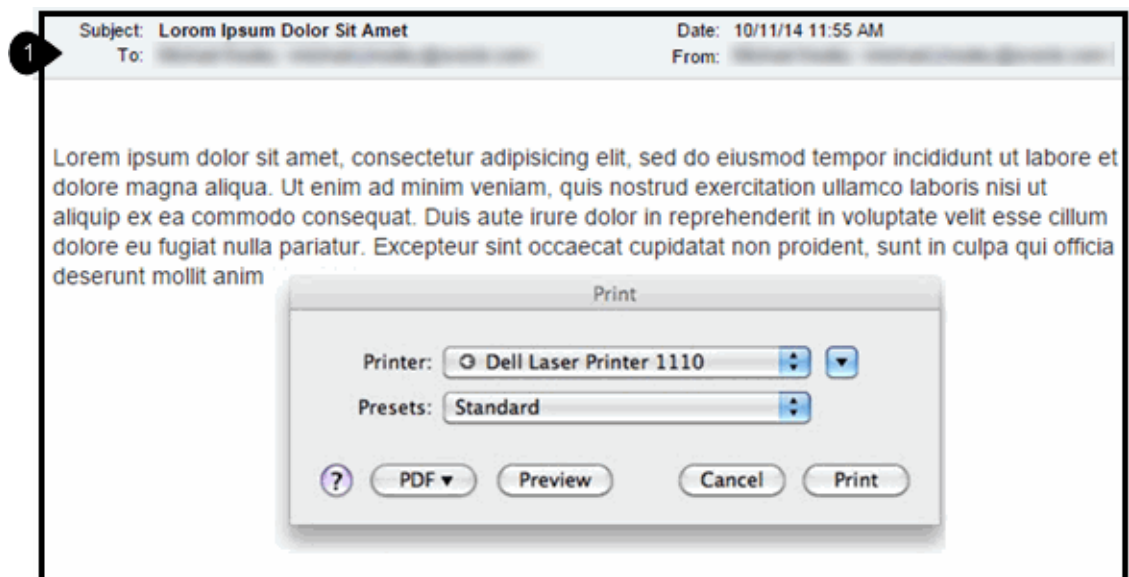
1

Subject: Lorom Ipsum Dolor Sit Amet
To: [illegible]

Date: 10/11/14 11:55 AM
From: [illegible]

Lorem ipsum dolor sit amet, consectetur adipisicing elit, sed do eiusmod tempor incididunt ut labore et dolore magna aliqua. Ut enim ad minim veniam, quis nostrud exercitation ullamco laboris nisi ut aliquip ex ea commodo consequat. Duis aute irure dolor in reprehenderit in voluptate velit esse cillum dolore eu fugiat nulla pariatur. Excepteur sint occaecat cupidatat non proident, sunt in culpa qui officia deserunt mollit anim

Print

Printer: Dell Laser Printer 1110

Presets: Standard

?

PDF ▾

Preview

Cancel

Print